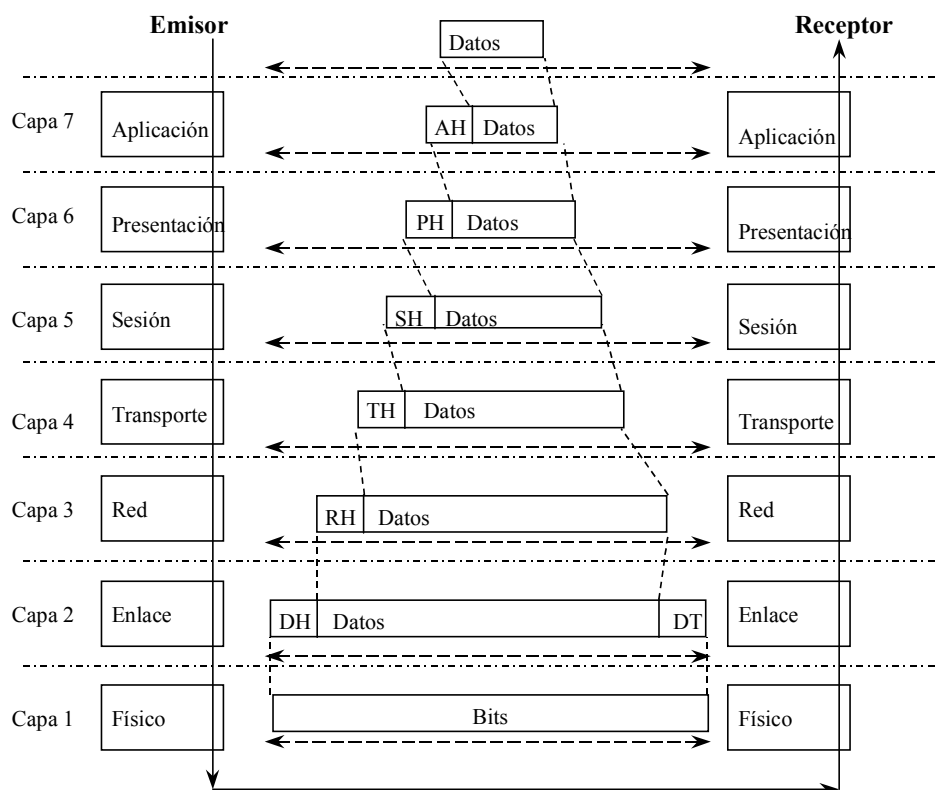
Emisor

Receptor

Datos

Capa 7

Aplicación

AH Datos

Aplicación

Capa 6

Presentación

PH Datos

Presentación

Capa 5

Sesión

SH Datos

Sesión

Capa 4

Transporte

TH Datos

Transporte

Capa 3

Red

RH Datos

Red

Capa 2

Enlace

DH Datos DT

Enlace

Capa 1

Físico

Bits

Físico